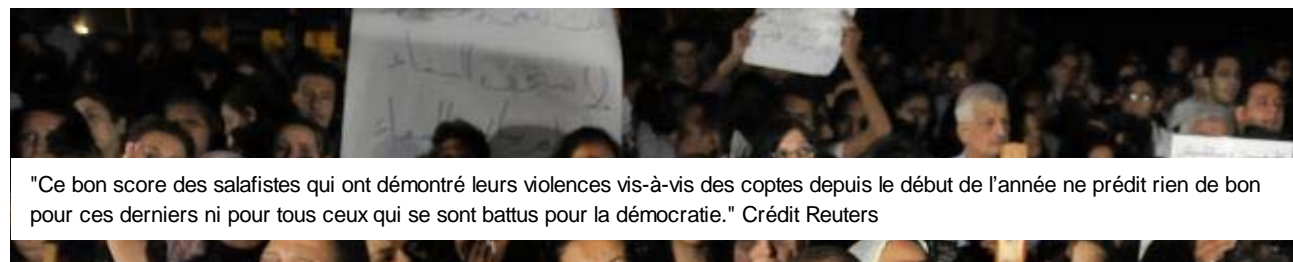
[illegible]

"Ce bon score des salafistes qui ont démontré leurs violences vis-à-vis des coptes depuis le début de l'année ne prédit rien de bon pour ces derniers ni pour tous ceux qui se sont battus pour la démocratie." Crédit Reuters